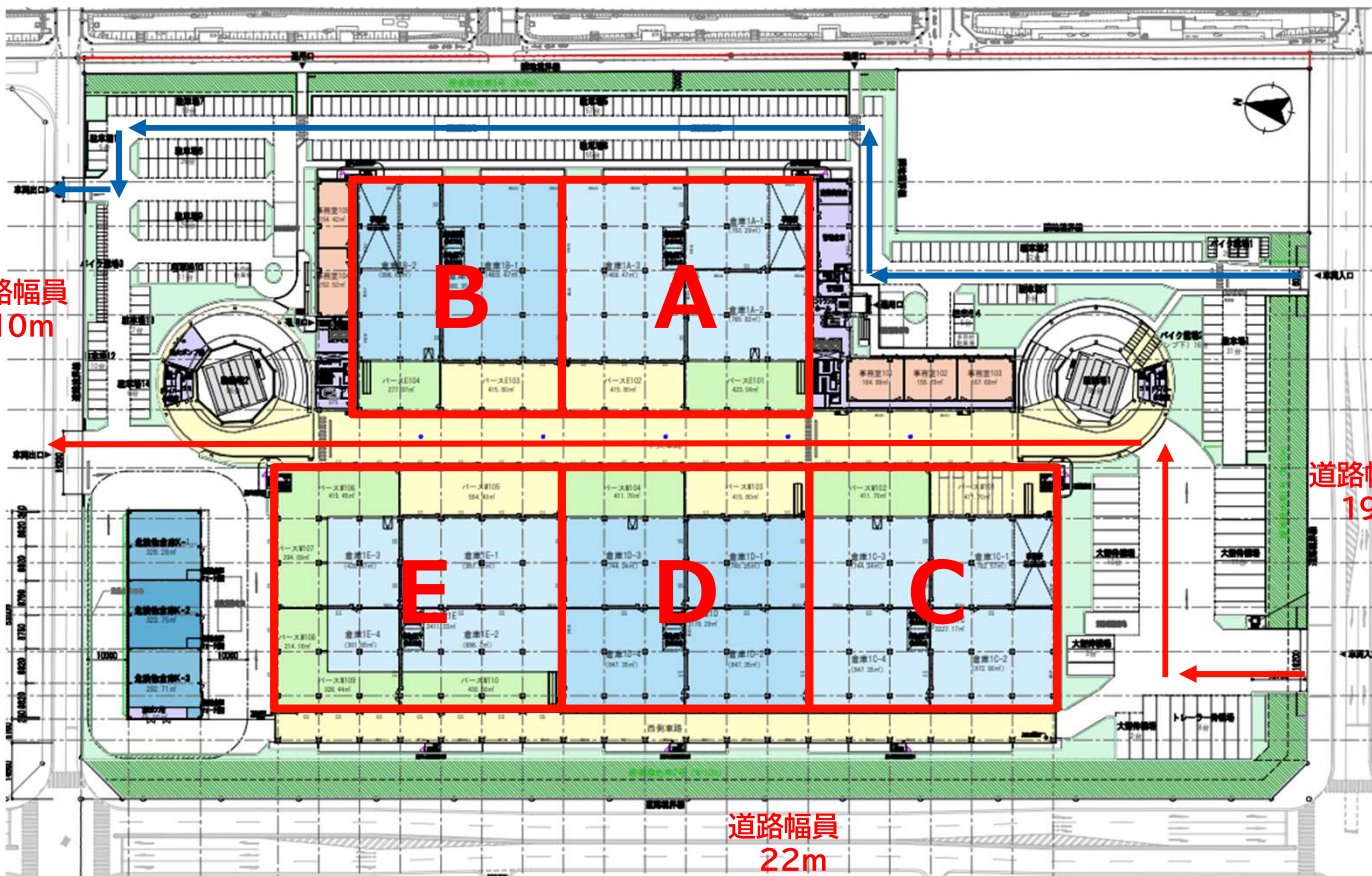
路幅員
10m

B
A
E
D
C

道路幅
19

道路幅員
22m

車両出口
車両入口
車両出口
車両入口
倉庫1A-1
倉庫1A-2
倉庫1A-3
倉庫1B-1
倉庫1B-2
倉庫1E-1
倉庫1E-2
倉庫1E-3
倉庫1E-4
倉庫1D-1
倉庫1D-2
倉庫1D-3
倉庫1D-4
倉庫1C-1
倉庫1C-2
倉庫1C-3
倉庫1C-4
バースE101
バースE102
バースE103
バースE104
バースW101
バースW102
バースW103
バースW104
バースW105
バースW106
バースW107
バースW108
バースW109
バースW110
事務室101
事務室102
事務室103
西側車路
大型待機場
トレーラー待機場